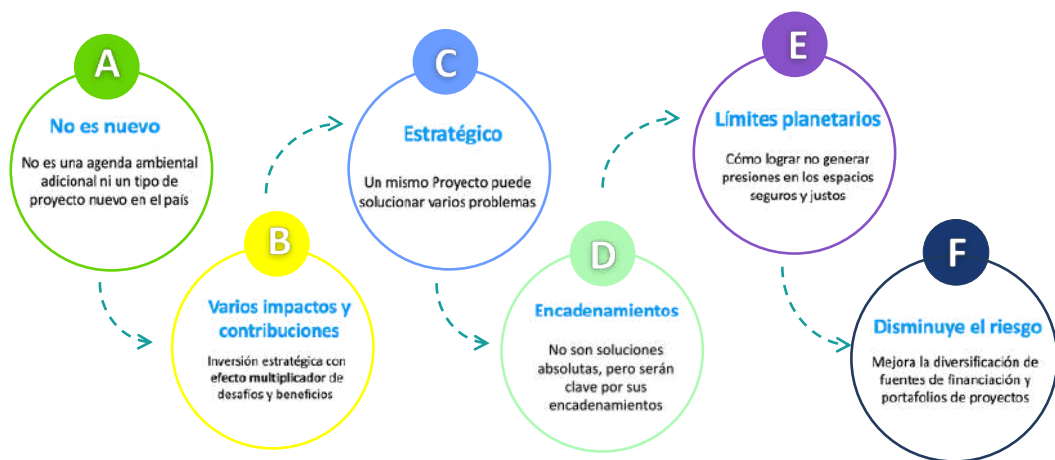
A

No es nuevo

No es una agenda ambiental adicional ni un tipo de proyecto nuevo en el país

B

Varios impactos y contribuciones

Inversión estratégica con efecto multiplicador de desafíos y beneficios

C

Estratégico

Un mismo Proyecto puede solucionar varios problemas

D

Encadenamientos

No son soluciones absolutas, pero serán clave por sus encadenamientos

E

Límites planetarios

Cómo lograr no generar presiones en los espacios seguros y justos

F

Disminuye el riesgo

Mejora la diversificación de fuentes de financiación y portafolios de proyectos